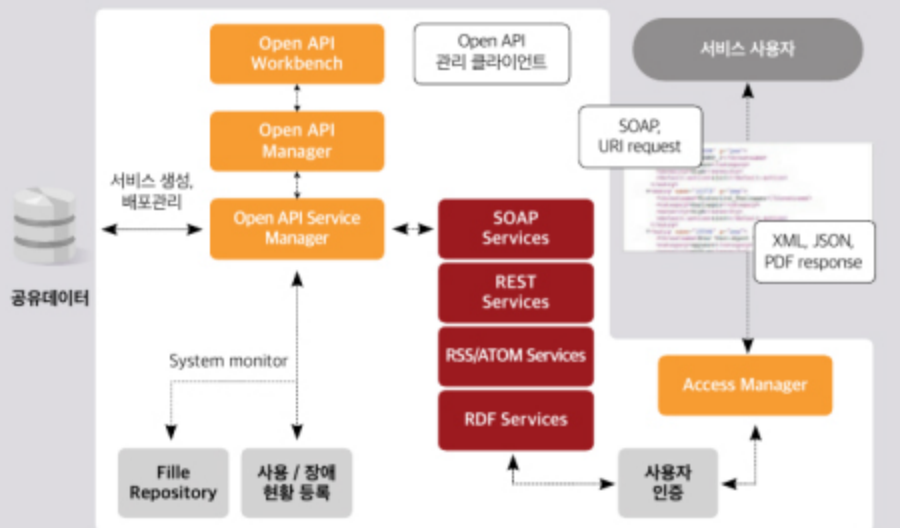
Open API Workbench

Open API 관리 클라이언트

서비스 사용자

Open API Manager

SOAP, URI request

서비스 생성, 배포관리

Open API Service Manager

SOAP Services

XML, JSON, PDF response

공유데이터

REST Services

RSS/ATOM Services

System monitor

Access Manager

RDF Services

Fille Repository

사용 / 장애 현황 등록

사용자 인증